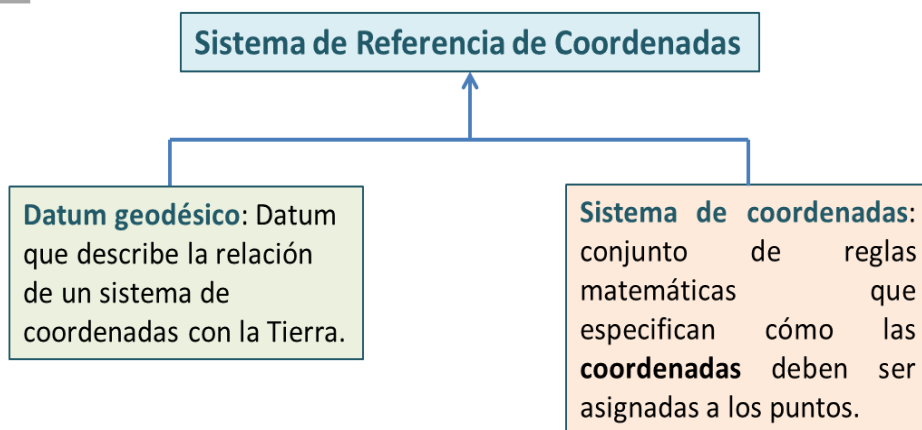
Sistema de Referencia de Coordenadas

Datum geodésico: Datum que describe la relación de un sistema de coordenadas con la Tierra.

Sistema de coordenadas: conjunto de reglas matemáticas que especifican cómo las coordenadas deben ser asignadas a los puntos.